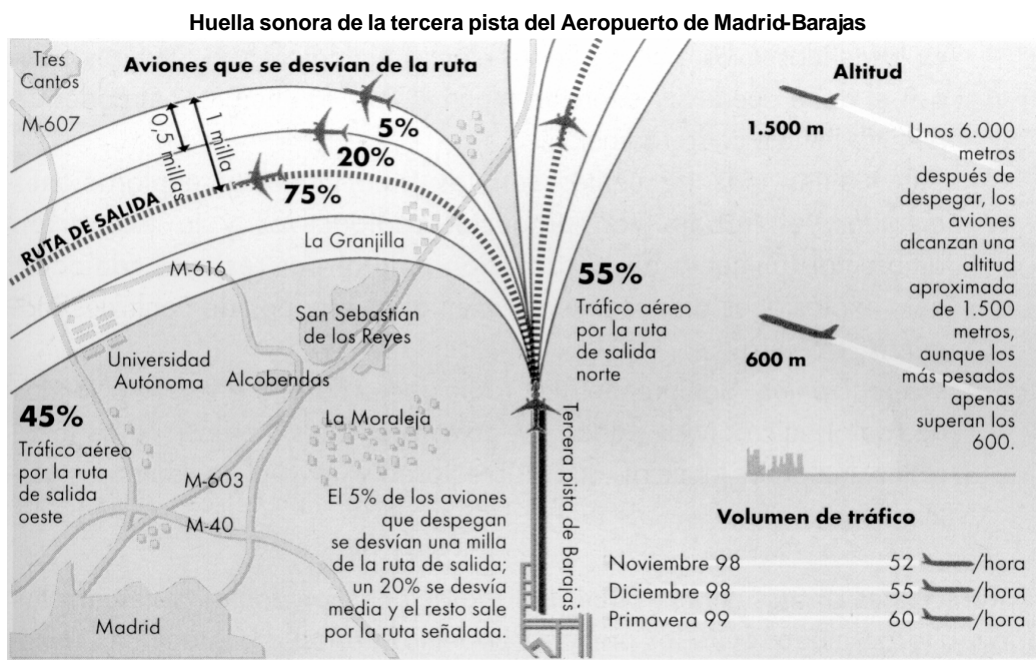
Huella sonora de la tercera pista del Aeropuerto de Madrid-Barajas

Tres Cantos

Aviones que se desvían de la ruta

M-607

0,5 millas

1 milla

5%

20%

75%

RUTA DE SALIDA

La Granjilla

M-616

San Sebastián de los Reyes

Universidad Autónoma

Alcobendas

45%

Tráfico aéreo por la ruta de salida oeste

La Moraleja

M-603

M-40

Madrid

El 5% de los aviones que despegan se desvían una milla de la ruta de salida; un 20% se desvía media y el resto sale por la ruta señalada.

Tercera pista de Barajas

55%

Tráfico aéreo por la ruta de salida norte

Altitud

1.500 m

600 m

Unos 6.000 metros después de despegar, los aviones alcanzan una altitud aproximada de 1.500 metros, aunque los más pesados apenas superan los 600.

Volumen de tráfico

| | |
|---|---|
| Noviembre 98 | 52 /hora |
| Diciembre 98 | 55 /hora |
| Primavera 99 | 60 /hora |